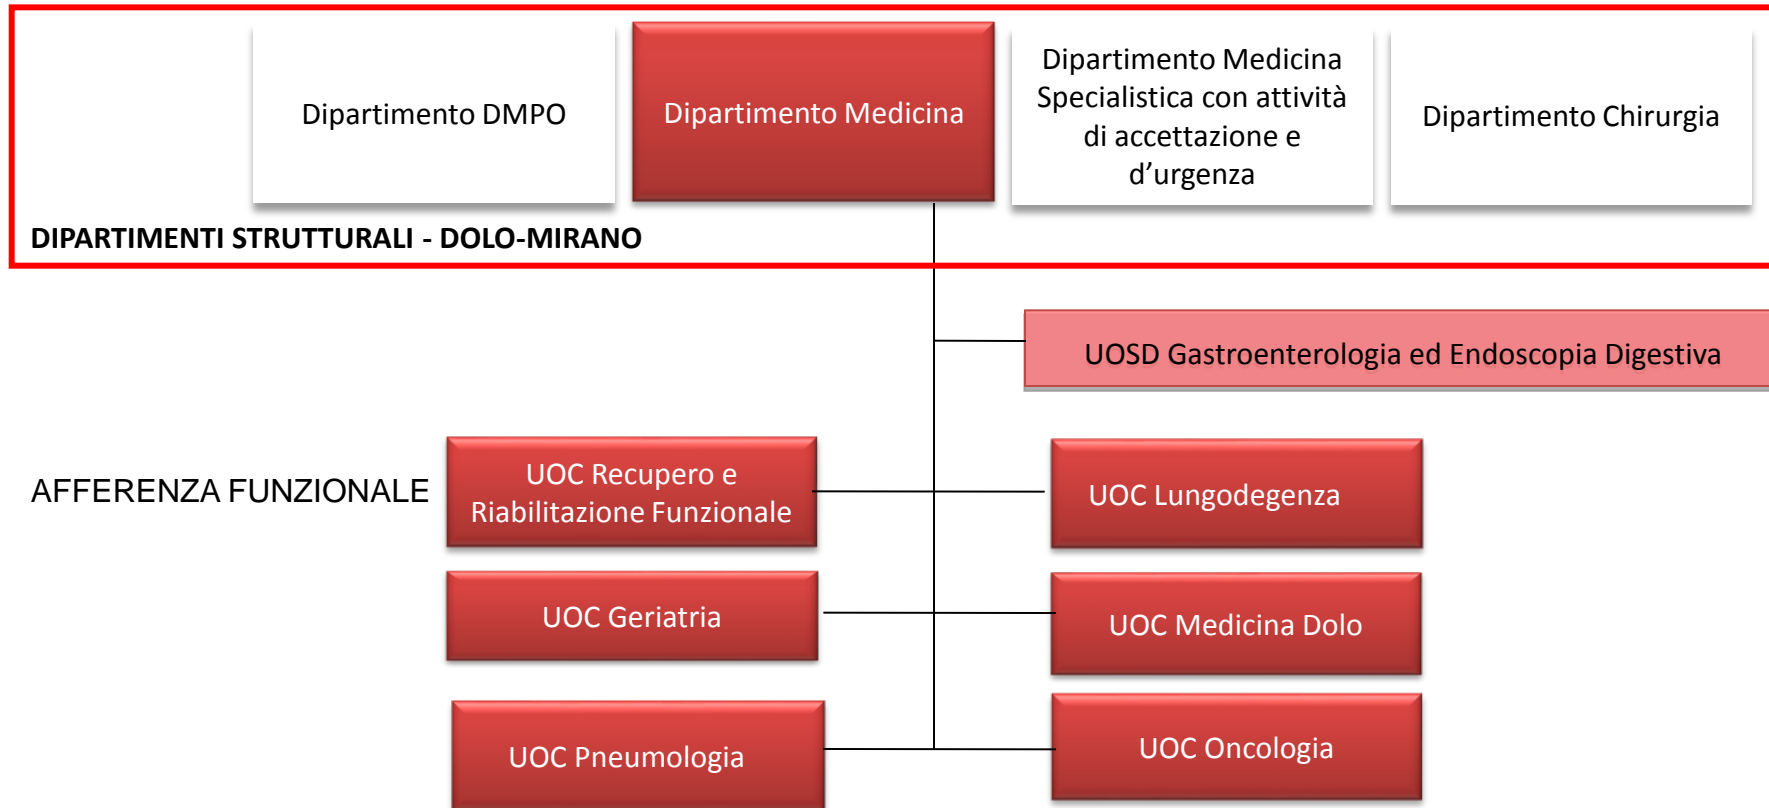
Dipartimento DMPO

Dipartimento Medicina

Dipartimento Medicina Specialistica con attività di accettazione e d’urgenza

Dipartimento Chirurgia

DIPARTIMENTI STRUTTURALI - DOLO-MIRANO

UOSD Gastroenterologia ed Endoscopia Digestiva

AFFERENZA FUNZIONALE

UOC Recupero e Riabilitazione Funzionale

UOC Lungodegenza

UOC Geriatria

UOC Medicina Dolo

UOC Pneumologia

UOC Oncologia